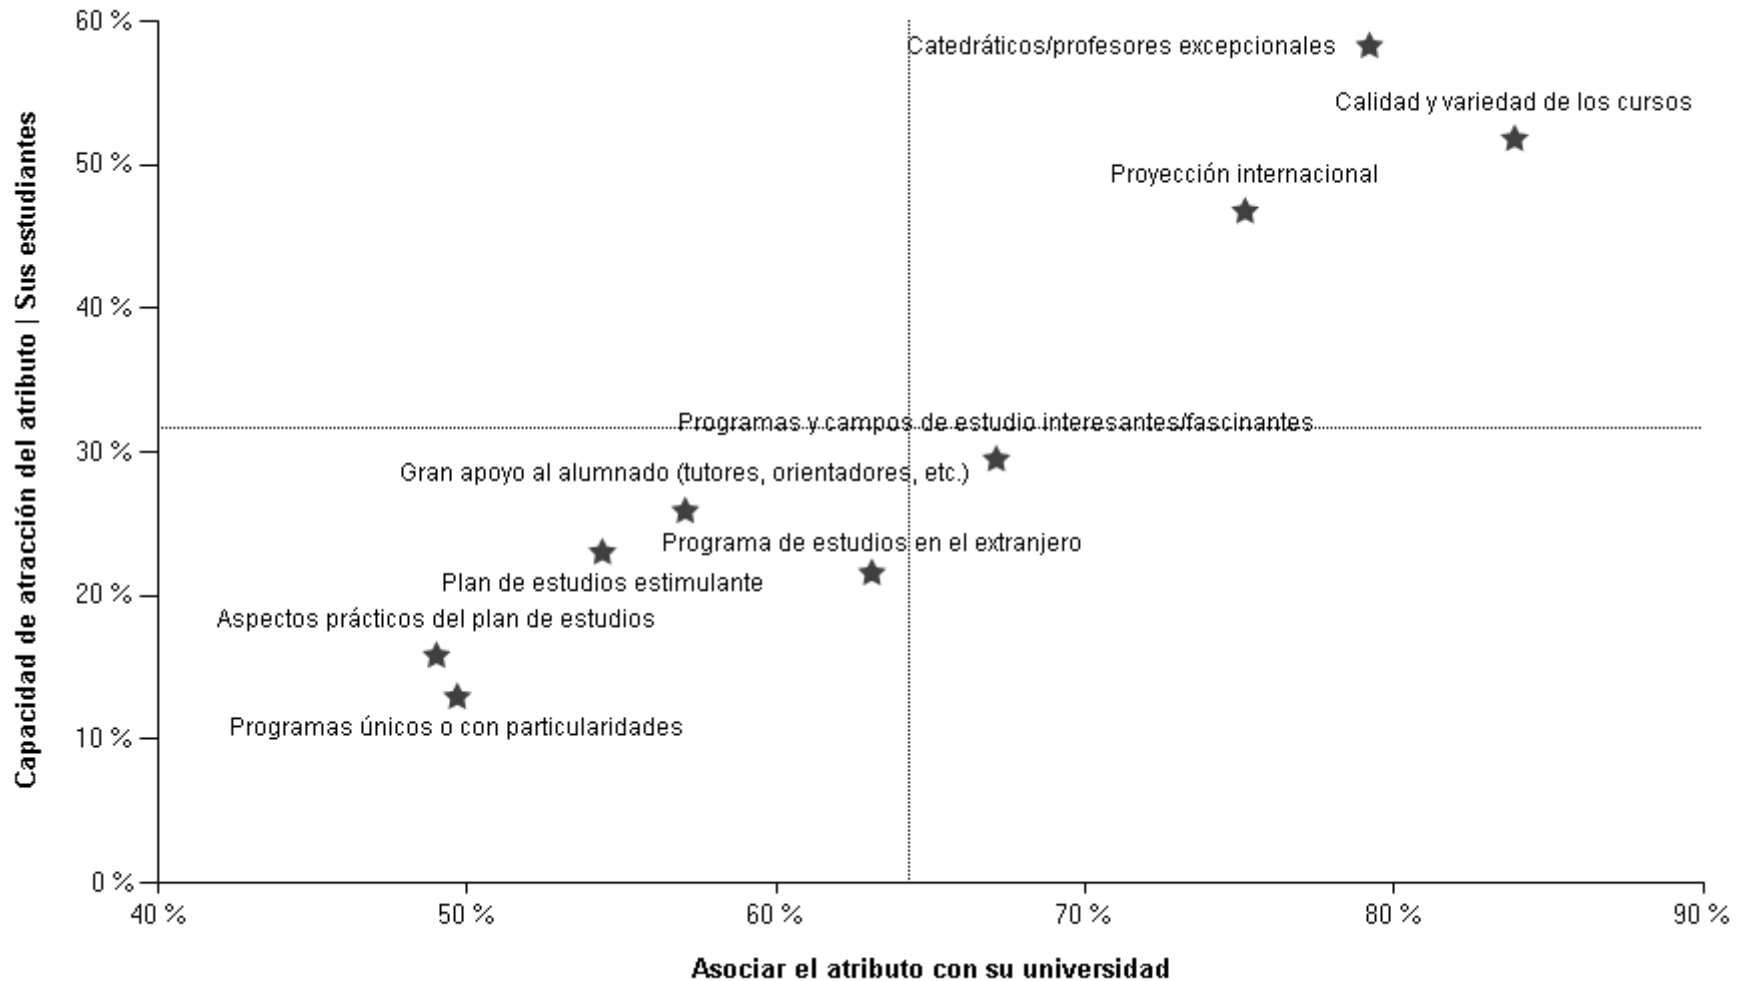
Capacidad de atracción del atributo | Sus estudiantes

60 %
50 %
40 %
30 %
20 %
10 %
0 %

Catedráticos/profesores excepcionales
Calidad y variedad de los cursos
Proyección internacional
Programas y campos de estudio interesantes/fascinantes
Gran apoyo al alumnado (tutores, orientadores, etc.)
Programa de estudios en el extranjero
Plan de estudios estimulante
Aspectos prácticos del plan de estudios
Programas únicos o con particularidades

40 %
50 %
60 %
70 %
80 %
90 %

Asociar el atributo con su universidad